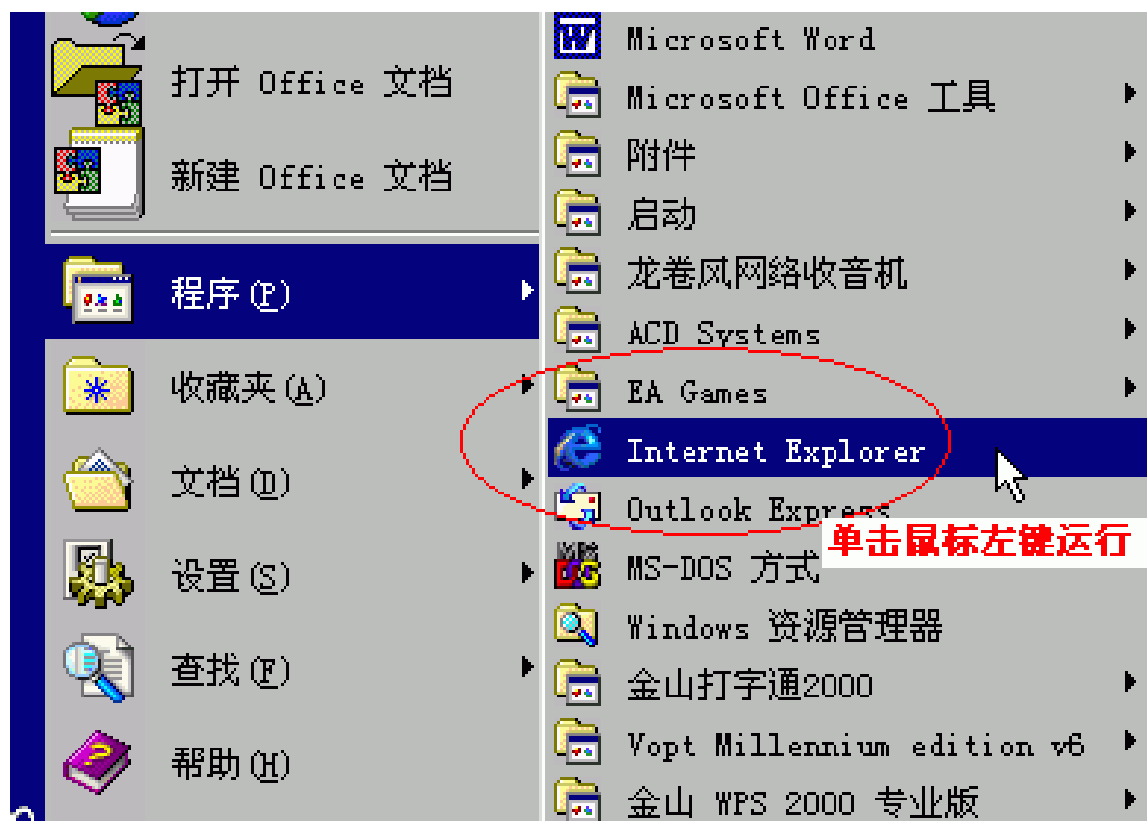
打开 Office 文档
新建 Office 文档
程序(P)
收藏夹(A)
文档(D)
设置(S)
查找(F)
帮助(H)

Microsoft Word
Microsoft Office 工具
附件
启动
龙卷风网络收音机
ACD Systems
EA Games
Internet Explorer
Outlook Express
MS-DOS 方式
Windows 资源管理器
金山打字通2000
Vopt Millennium edition v6
金山 WPS 2000 专业版

单击鼠标左键运行